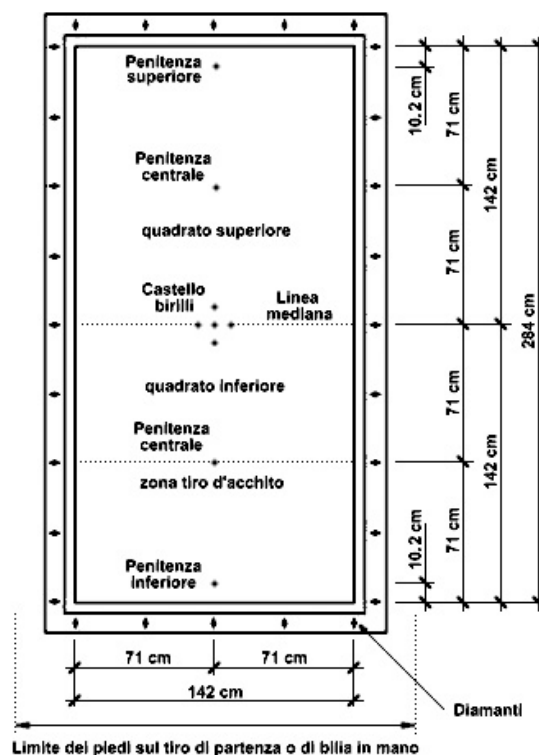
Penitenza superiore

Penitenza centrale

quadrato superiore

Castello birilli

Linea mediana

quadrato inferiore

Penitenza centrale

zona tiro d'acchito

Penitenza inferiore

10,2 cm
71 cm
142 cm
71 cm
284 cm
71 cm
142 cm
71 cm
10,2 cm

71 cm
71 cm
142 cm

Diamanti

Limite dei piedi sul tiro di partenza o di bilia in mano